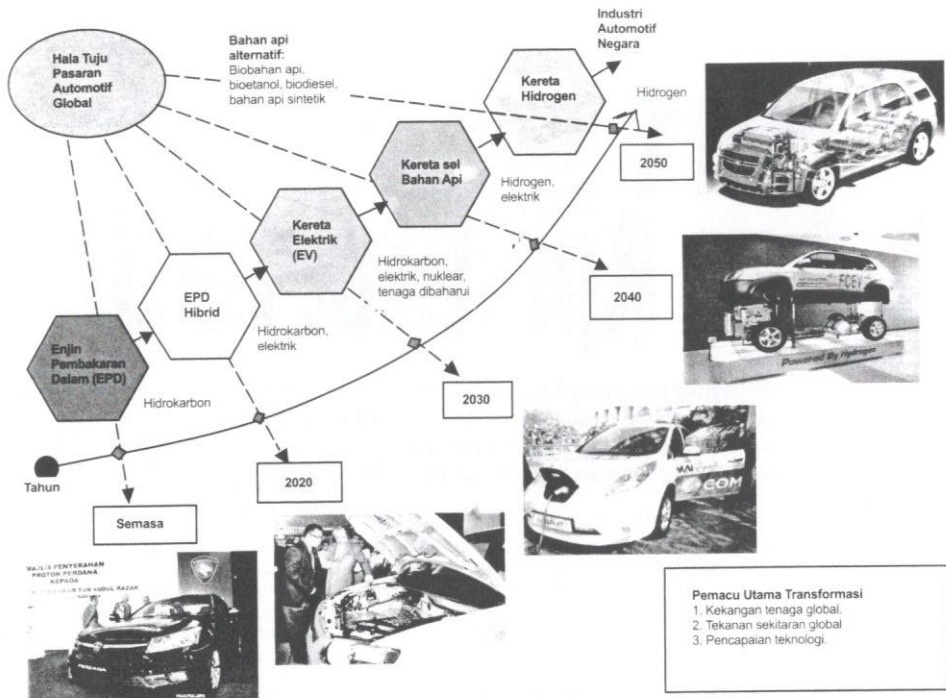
Hala Tuju Pasaran Automotif Global

Bahan api alternatif: Biobahan api, bioetanol, biodiesel, bahan api sintetik

Industri Automotif Negara

Kereta Hidrogen

Hidrogen

2050

Kereta sel Bahan Api

Hidrogen, elektrik

Kereta Elektrik (EV)

Hidrokarbon, elektrik, nuklear, tenaga dibaharui

2040

FCEV

Powered By Hydrogen

EPD Hibrid

Hidrokarbon, elektrik

Enjin Pembakaran Dalam (EPD)

Hidrokarbon

2030

Tahun

2020

Semasa

MAJLIS PENYERAHAN PROTON PERDANA KEPADA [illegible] TUN ABDUL RAZAK

PERDANA

Pemacu Utama Transformasi
1. Kekangan tenaga global.
2. Tekanan sekitaran global
3. Pencapaian teknologi.